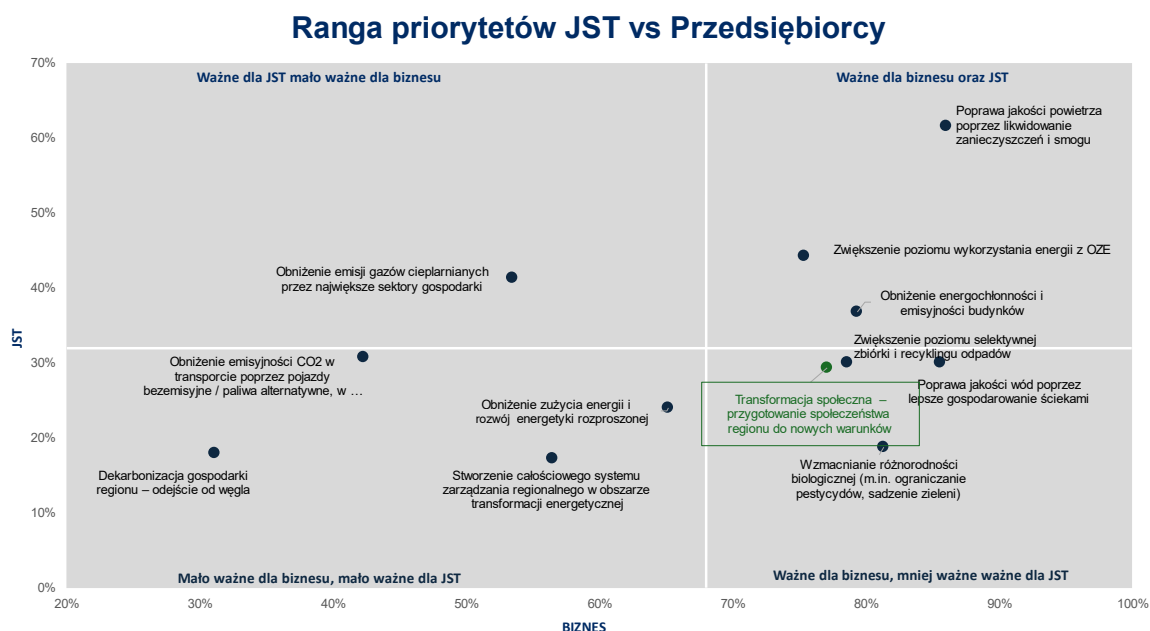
Ranga priorytetów JST vs Przedsiębiorcy

Ważne dla JST mało ważne dla biznesu

Ważne dla biznesu oraz JST

Mało ważne dla biznesu, mało ważne dla JST

Ważne dla biznesu, mniej ważne ważne dla JST

Poprawa jakości powietrza poprzez likwidowanie zanieczyszczeń i smogu

Zwiększenie poziomu wykorzystania energii z OZE

Obniżenie energochłonności i emisyjności budynków

Zwiększenie poziomu selektywnej zbiórki i recyklingu odpadów

Poprawa jakości wód poprzez lepsze gospodarowanie ściekami

Transformacja społeczna – przygotowanie społeczeństwa regionu do nowych warunków

Wzmacnianie różnorodności biologicznej (m.in. ograniczanie pestycydów, sadzenie zieleni)

Obniżenie emisji gazów cieplarnianych przez największe sektory gospodarki

Obniżenie emisyjności CO2 w transporcie poprzez pojazdy bezemisyjne / paliwa alternatywne, w …

Obniżenie zużycia energii i rozwój energetyki rozproszonej

Dekarbonizacja gospodarki regionu – odejście od węgla

Stworzenie całościowego systemu zarządzania regionalnego w obszarze transformacji energetycznej

JST

70%
60%
50%
40%
30%
20%
10%
0%

20%
30%
40%
50%
60%
70%
80%
90%
100%

BIZNES